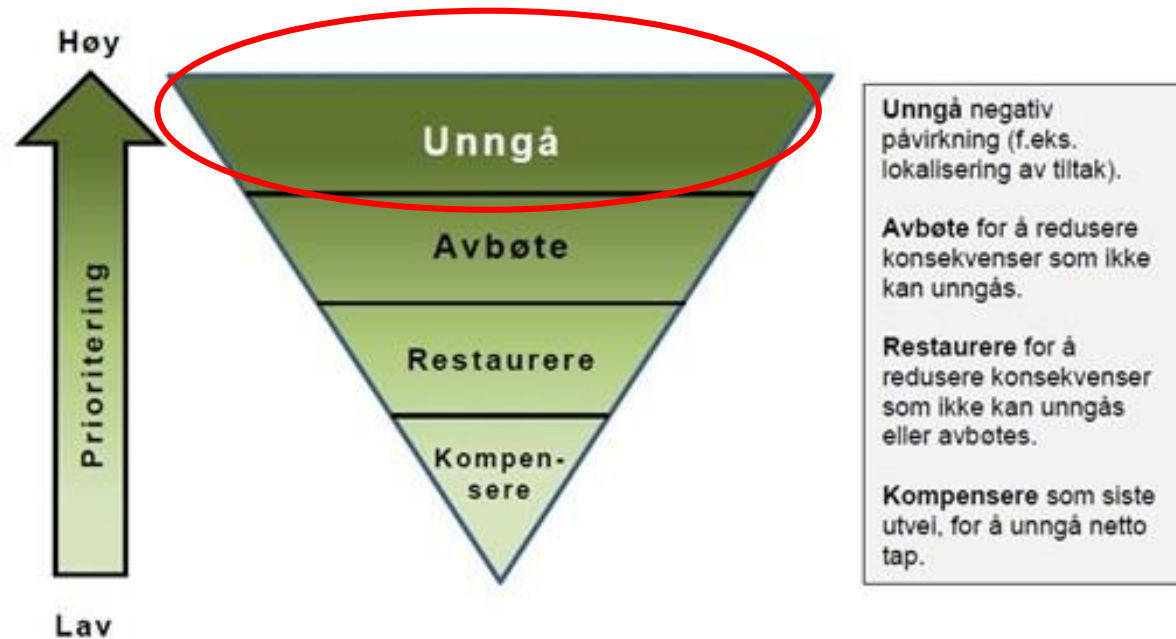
Høy

Prioritering

Lav

Unngå

Avbøte

Restaurere

Kompensere

Unngå negativ påvirkning (f.eks. lokalisering av tiltak).

Avbøte for å redusere konsekvenser som ikke kan unngås.

Restaurere for å redusere konsekvenser som ikke kan unngås eller avbøtes.

Kompensere som siste utvei, for å unngå netto tap.